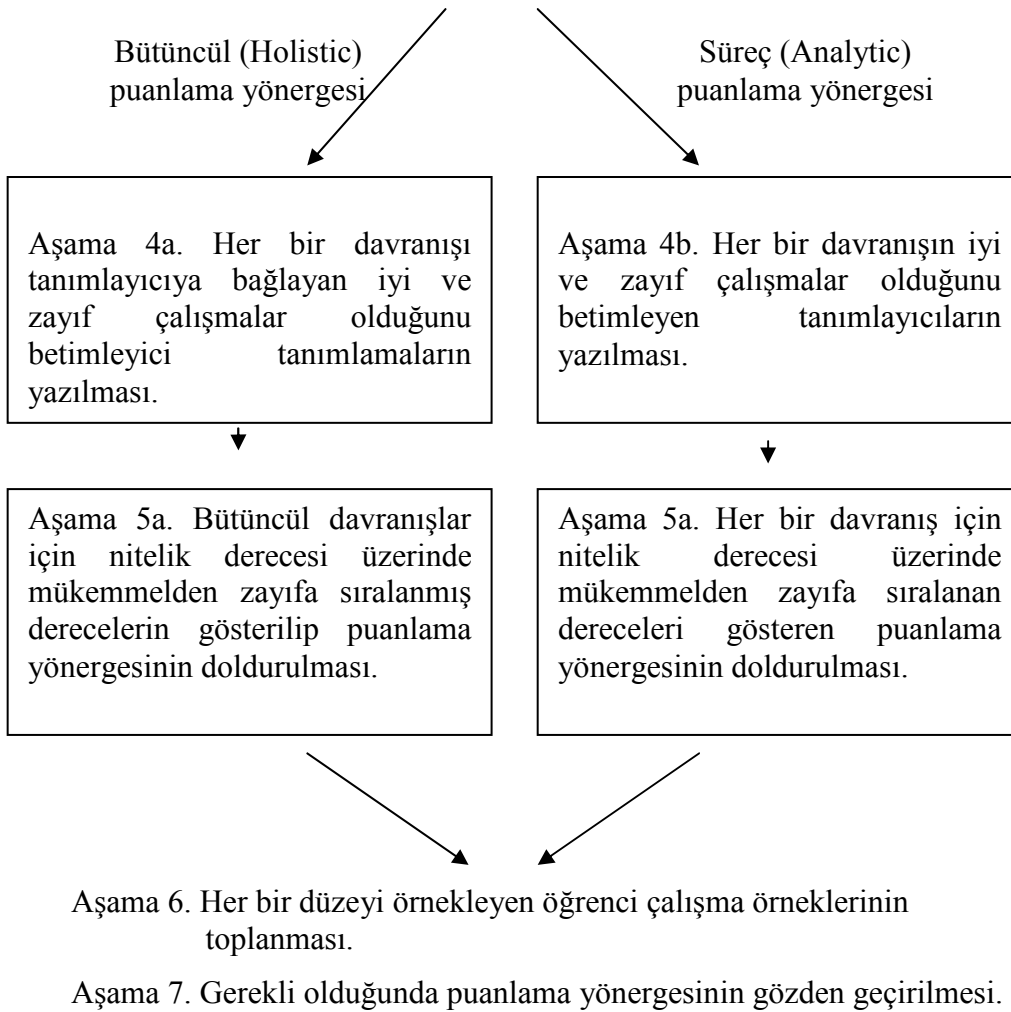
Bütüncül (Holistic) puanlama yönergesi

Süreç (Analytic) puanlama yönergesi

Aşama 4a. Her bir davranışı tanımlayıcıya bağlayan iyi ve zayıf çalışmalar olduğunu betimleyici tanımlamaların yazılması.

Aşama 4b. Her bir davranışın iyi ve zayıf çalışmalar olduğunu betimleyen tanımlayıcıların yazılması.

Aşama 5a. Bütüncül davranışlar için nitelik derecesi üzerinde mükemmelden zayıfa sıralanmış derecelerin gösterilip puanlama yönergesinin doldurulması.

Aşama 5a. Her bir davranış için nitelik derecesi üzerinde mükemmelden zayıfa sıralanan dereceleri gösteren puanlama yönergesinin doldurulması.

Aşama 6. Her bir düzeyi örnekleyen öğrenci çalışma örneklerinin toplanması.

Aşama 7. Gerekli olduğunda puanlama yönergesinin gözden geçirilmesi.